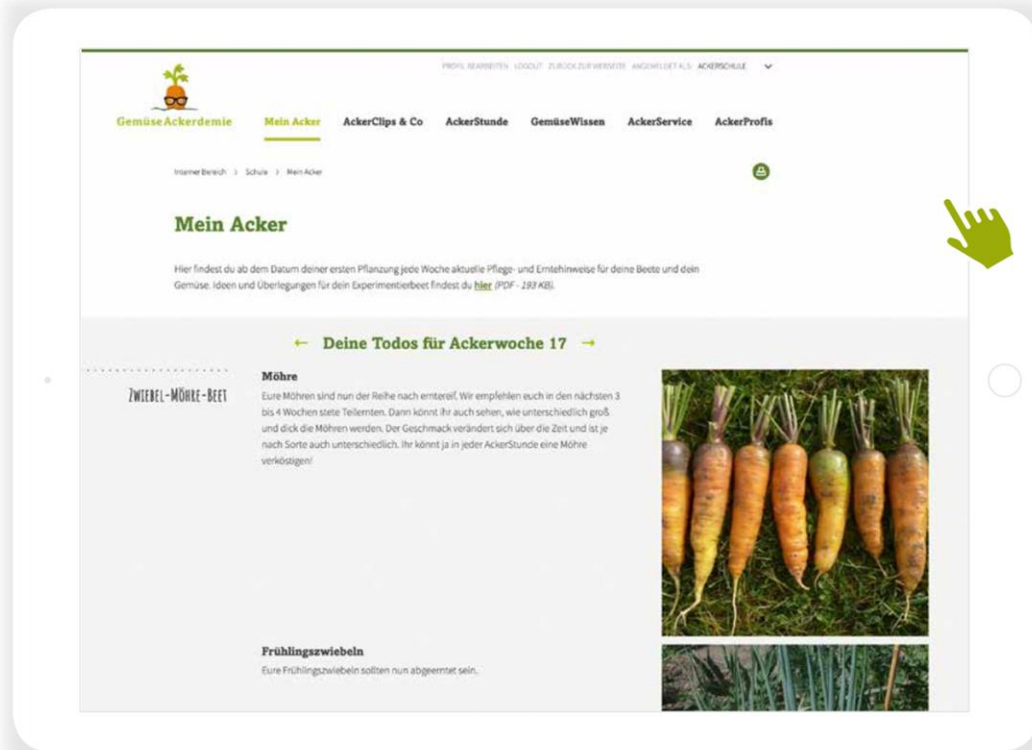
PROFIL BEARBEITEN LOGOUT ZURÜCK ZUR WEBSEITE ANGEMELDET ALS: ACKERSCHULE

GemüseAckerdemie

Mein Acker AckerClips & Co AckerStunde GemüseWissen AckerService AckerProfis

Interner Bereich > Schule > Mein Acker

Mein Acker

Hier findest du ab dem Datum deiner ersten Pflanzung jede Woche aktuelle Pflege- und Ernteinweise für deine Beete und dein Gemüse. Ideen und Überlegungen für dein Experimentierbeet findest du hier (PDF - 193 KB).

← Deine Todos für Ackerwoche 17 →

ZWIEBEL-MÖHRE-BEET

Möhre

Eure Möhren sind nun der Reihe nach erntereif. Wir empfehlen euch in den nächsten 3 bis 4 Wochen stete Teilernten. Dann könnt ihr auch sehen, wie unterschiedlich groß und dick die Möhren werden. Der Geschmack verändert sich über die Zeit und ist je nach Sorte auch unterschiedlich. Ihr könnt ja in jeder AckerStunde eine Möhre verköstigen!

Frühlingszwiebeln

Eure Frühlingszwiebeln sollten nun abgeerntet sein.